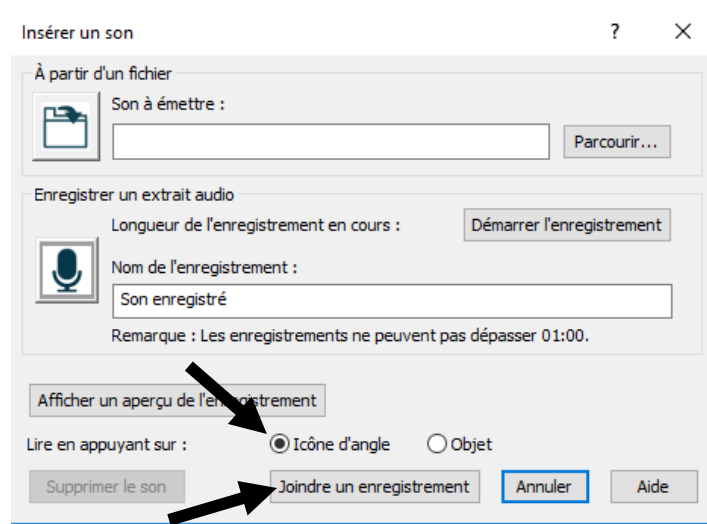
Insérer un son

?

X

À partir d'un fichier

Son à émettre :

Parcourir...

Enregistrer un extrait audio

Longueur de l'enregistrement en cours :

Démarrer l'enregistrement

Nom de l'enregistrement :

Son enregistré

Remarque : Les enregistrements ne peuvent pas dépasser 01:00.

Afficher un aperçu de l'en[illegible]strement

Lire en appuyant sur :

Icône d'angle

Objet

Supprimer le son

Joindre un enregistrement

Annuler

Aide